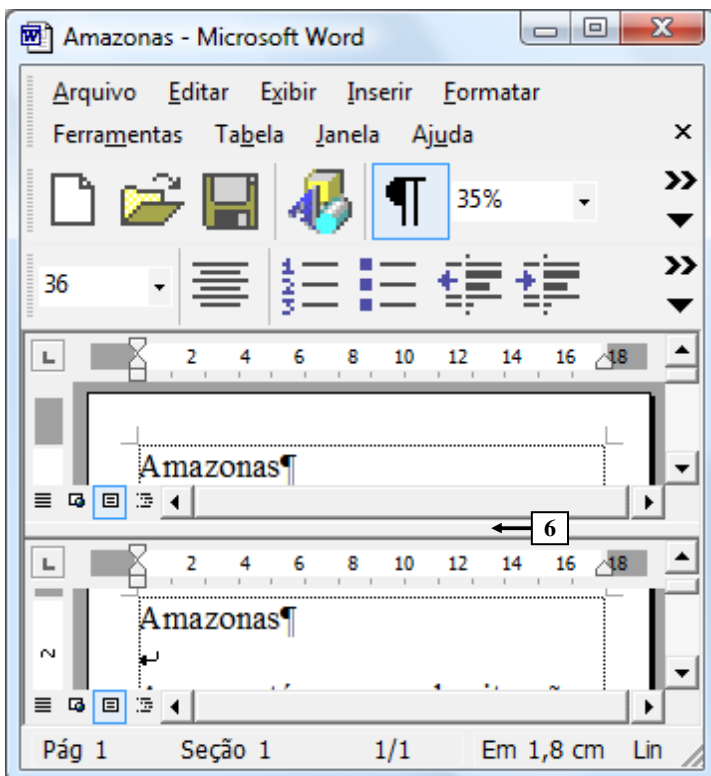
Amazonas - Microsoft Word

Arquivo Editar Exibir Inserir Formatar
Ferramentas Tabela Janela Ajuda ×

35%

36

2 4 6 8 10 12 14 16 18

Amazonas¶

6

2 4 6 8 10 12 14 16 18

Amazonas¶

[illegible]

Pág 1 Seção 1 1/1 Em 1,8 cm Lin